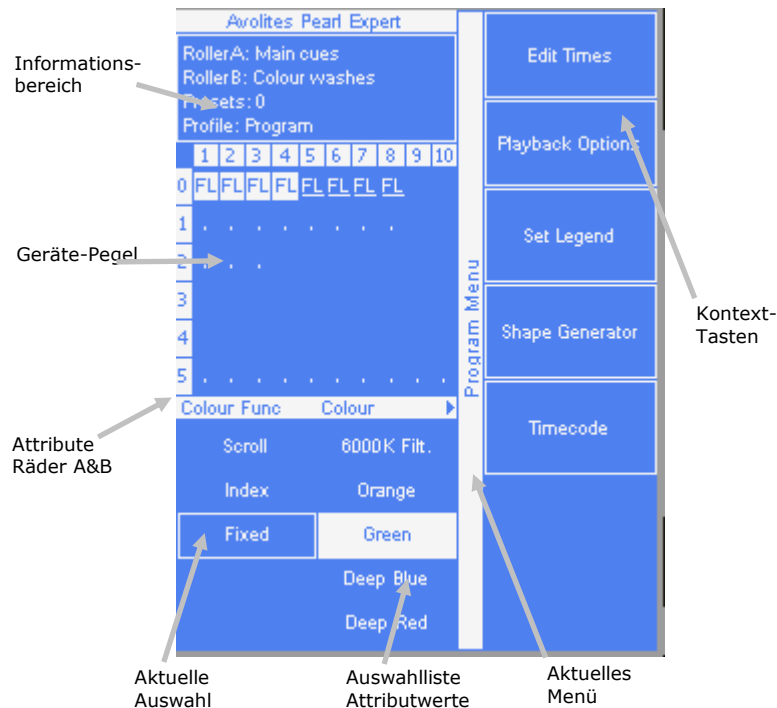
Avolites Pearl Expert

RollerA: Main cues
RollerB: Colour washes
Presets: 0
Profile: Program

| | 1 | 2 | 3 | 4 | 5 | 6 | 7 | 8 | 9 | 10 |
|---|---|---|---|---|---|---|---|---|---|---|
| 0 | FL | FL | FL | FL | FL | FL | FL | FL | | |
| 1 | . | . | . | . | . | . | . | . | | |
| 2 | . | . | . | | | | | | | |
| 3 | | | | | | | | | | |
| 4 | | | | | | | | | | |
| 5 | . | . | . | . | . | . | . | . | . | . |

Colour Func Colour

Scroll 6000K Filt.
Index Orange
Fixed Green
Deep Blue
Deep Red

Program Menu

Edit Times
Playback Options
Set Legend
Shape Generator
Timecode

Informations-bereich

Geräte-Pegel

Attribute Räder A&B

Aktuelle Auswahl

Auswahlliste Attributwerte

Aktuelles Menü

Kontext-Tasten